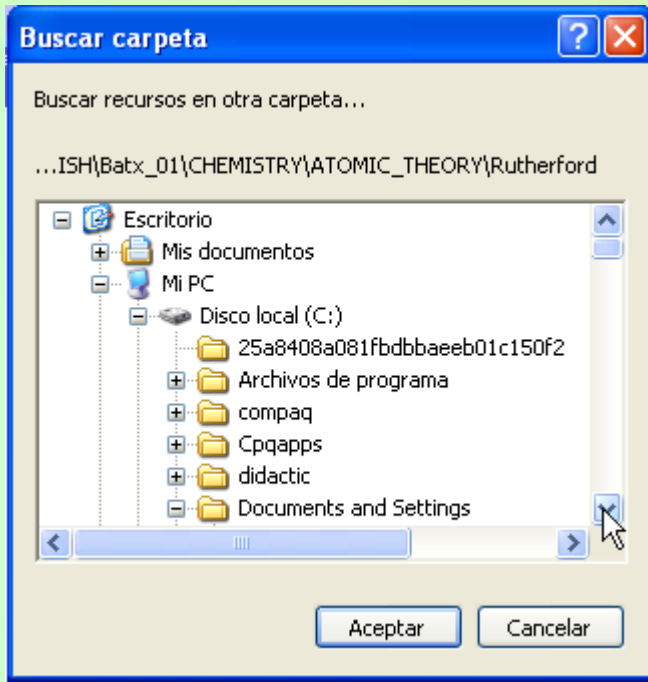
Buscar carpeta

Buscar recursos en otra carpeta...

...ISH\Batx_01\CHEMISTRY\ATOMIC_THEORY\Rutherford

Escritorio
Mis documentos
Mi PC
Disco local (C:)
25a8408a081fbdbbaeeb01c150f2
Archivos de programa
compaq
Cpqapps
didactic
Documents and Settings

Aceptar
Cancelar